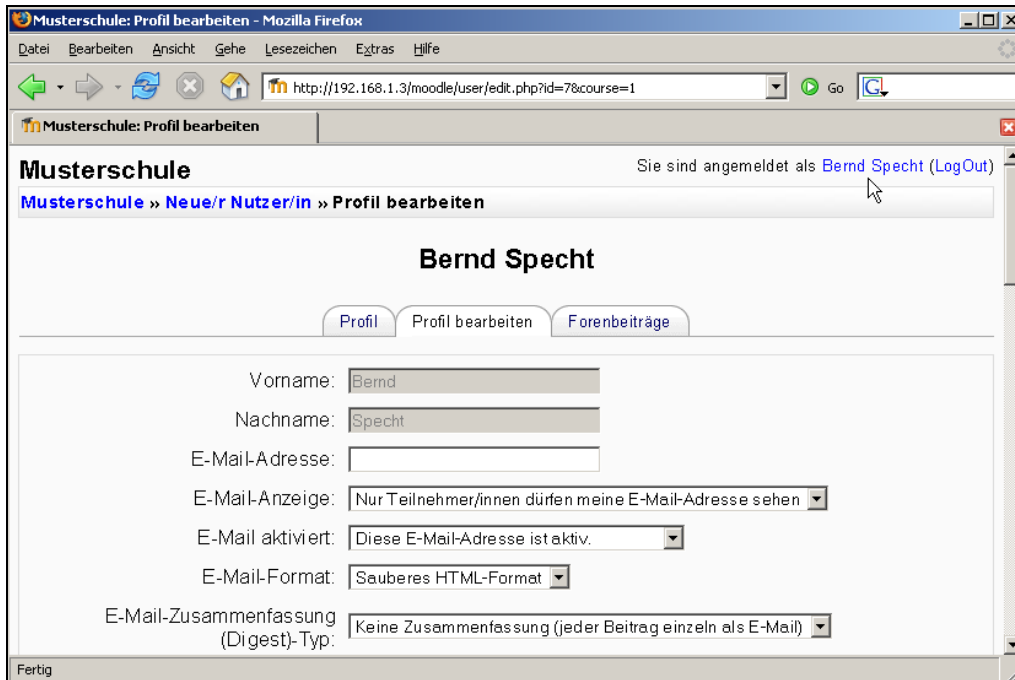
Musterschule: Profil bearbeiten - Mozilla Firefox

Datei Bearbeiten Ansicht Gehe Lesezeichen Extras Hilfe

http://192.168.1.3/moodle/user/edit.php?id=7&course=1

Go

Musterschule: Profil bearbeiten

Musterschule

Sie sind angemeldet als Bernd Specht (LogOut)

Musterschule » Neue/r Nutzer/in » Profil bearbeiten

Bernd Specht

Profil | Profil bearbeiten | Forenbeiträge

Vorname: Bernd

Nachname: Specht

E-Mail-Adresse:

E-Mail-Anzeige: Nur Teilnehmer/innen dürfen meine E-Mail-Adresse sehen

E-Mail aktiviert: Diese E-Mail-Adresse ist aktiv.

E-Mail-Format: Sauberes HTML-Format

E-Mail-Zusammenfassung (Digest)-Typ: Keine Zusammenfassung (jeder Beitrag einzeln als E-Mail)

Fertig